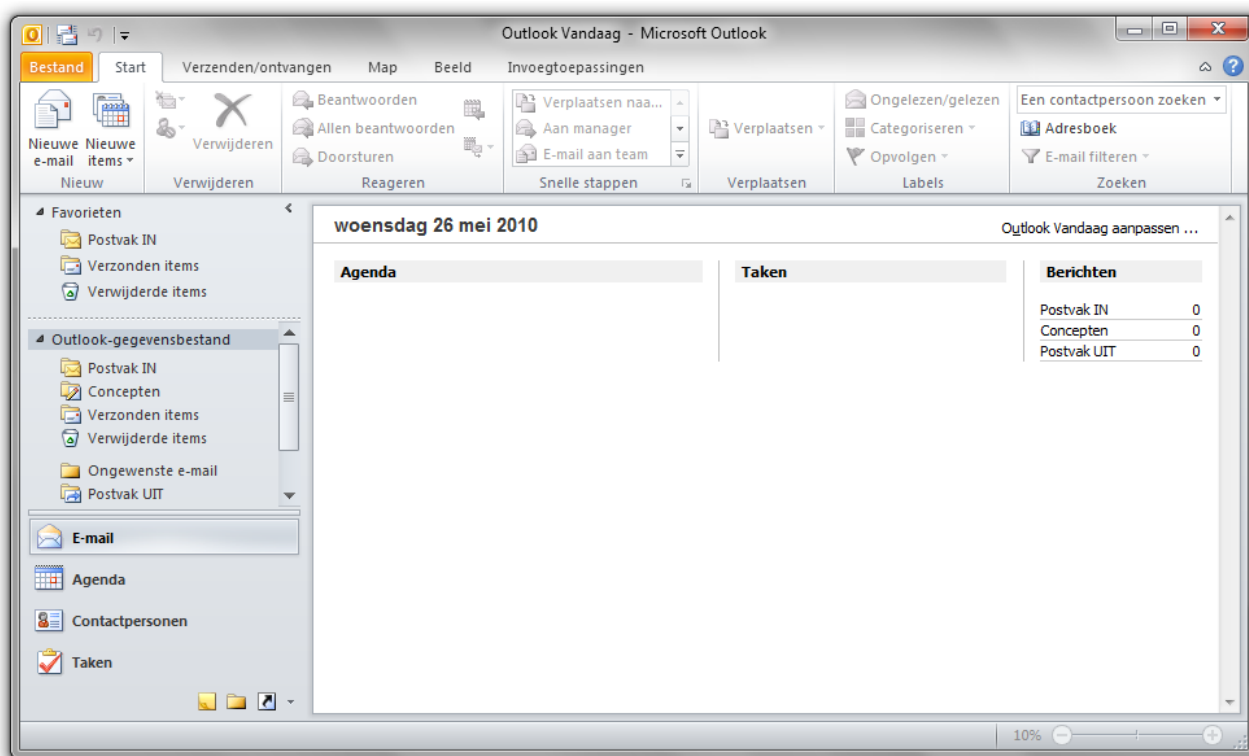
Outlook Vandaag - Microsoft Outlook

Bestand
Start
Verzenden/ontvangen
Map
Beeld
Invoegtoepassingen

Nieuwe e-mail
Nieuwe items
Nieuw

Verwijderen
Verwijderen

Beantwoorden
Allen beantwoorden
Doorsturen
Reageren

Verplaatsen naa...
Aan manager
E-mail aan team
Snelle stappen

Verplaatsen
Verplaatsen

Ongelezen/gelezen
Categoriseren
Opvolgen
Labels

Een contactpersoon zoeken
Adresboek
E-mail filteren
Zoeken

Favorieten
Postvak IN
Verzonden items
Verwijderde items

Outlook-gegevensbestand
Postvak IN
Concepten
Verzonden items
Verwijderde items
Ongewenste e-mail
Postvak UIT

E-mail
Agenda
Contactpersonen
Taken

woensdag 26 mei 2010
Outlook Vandaag aanpassen ...

Agenda

Taken

Berichten

| | |
|---|---|
| Postvak IN | 0 |
| Concepten | 0 |
| Postvak UIT | 0 |

10%